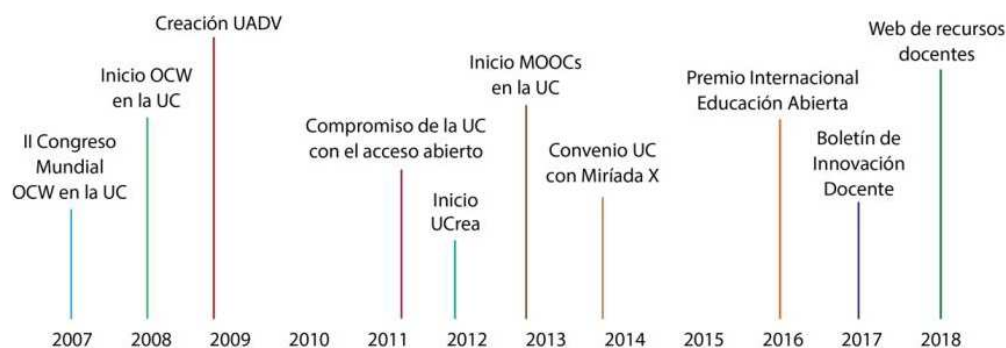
Creación UADV

Inicio OCW en la UC

II Congreso Mundial OCW en la UC

Compromiso de la UC con el acceso abierto

Inicio UCrea

Inicio MOOCs en la UC

Convenio UC con Miríada X

Premio Internacional Educación Abierta

Boletín de Innovación Docente

Web de recursos docentes

2007 2008 2009 2010 2011 2012 2013 2014 2015 2016 2017 2018